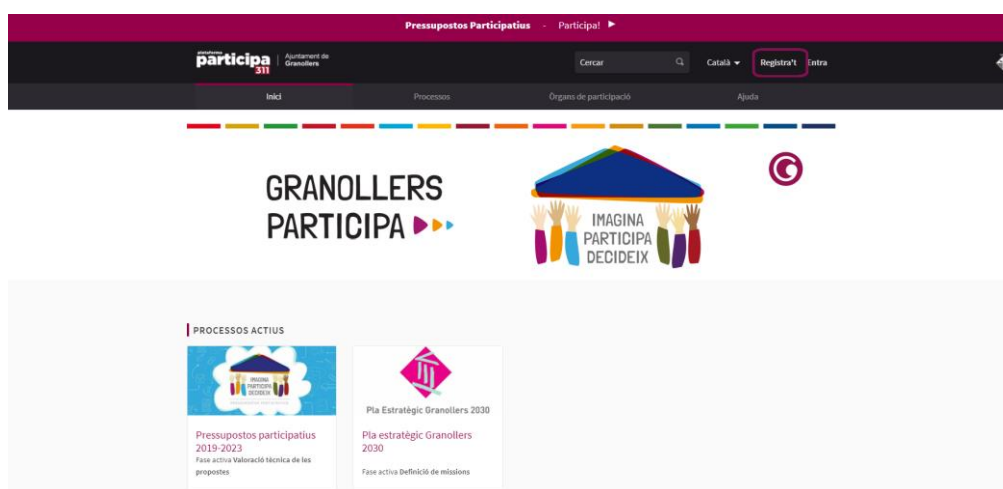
Pressupostos Participatius - Participa! ▶

plataforma participa 311 | Ajuntament de Granollers

Cercar

Català

Registra't

Entra

Inici

Processos

Òrgans de participació

Ajuda

GRANOLLERS PARTICIPA

IMAGINA PARTICIPA DECIDEIX

PROCESSOS ACTIUS

IMAGINA PARTICIPA DECIDEIX

Pressupostos participatius 2019-2023

Fase activa Valoració tècnica de les propostes

Pla Estratègic Granollers 2030

Pla estratègic Granollers 2030

Fase activa Definició de missions